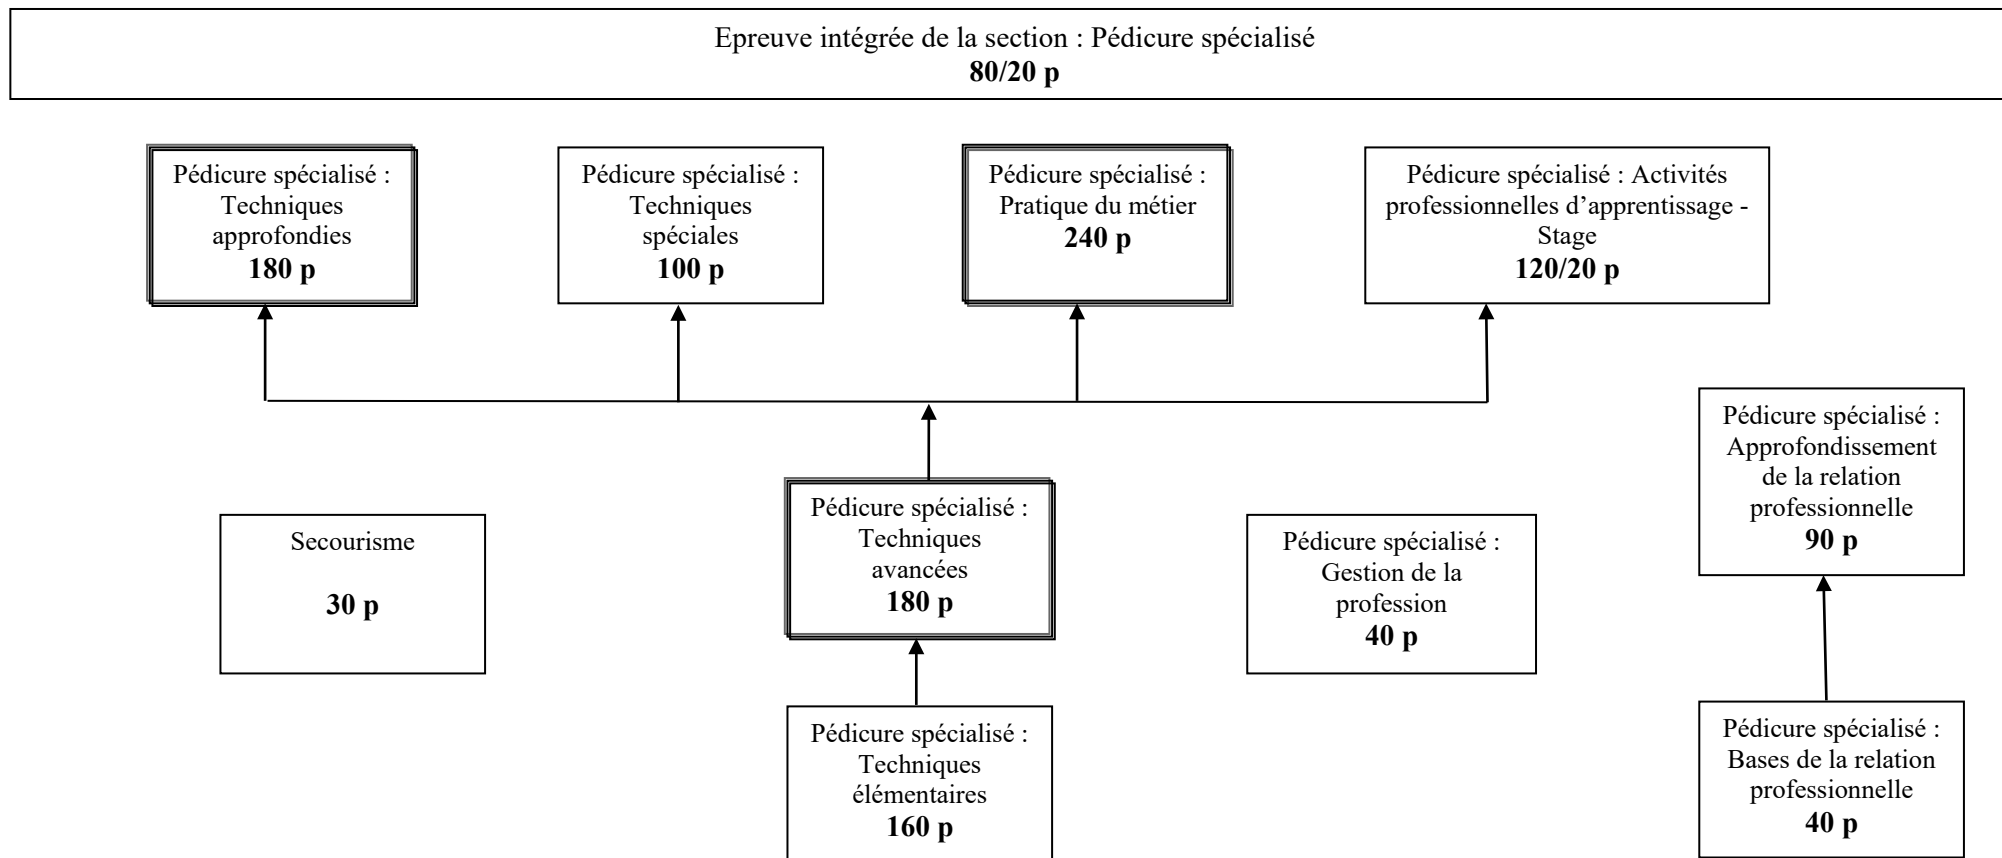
Epreuve intégrée de la section : Pédicure spécialisé
**80/20 p**

Pédicure spécialisé : Techniques approfondies
**180 p**

Pédicure spécialisé : Techniques spéciales
**100 p**

Pédicure spécialisé : Pratique du métier
**240 p**

Pédicure spécialisé : Activités professionnelles d'apprentissage - Stage
**120/20 p**

Pédicure spécialisé : Approfondissement de la relation professionnelle
**90 p**

Secourisme

**30 p**

Pédicure spécialisé : Techniques avancées
**180 p**

Pédicure spécialisé : Gestion de la profession
**40 p**

Pédicure spécialisé : Techniques élémentaires
**160 p**

Pédicure spécialisé : Bases de la relation professionnelle
**40 p**